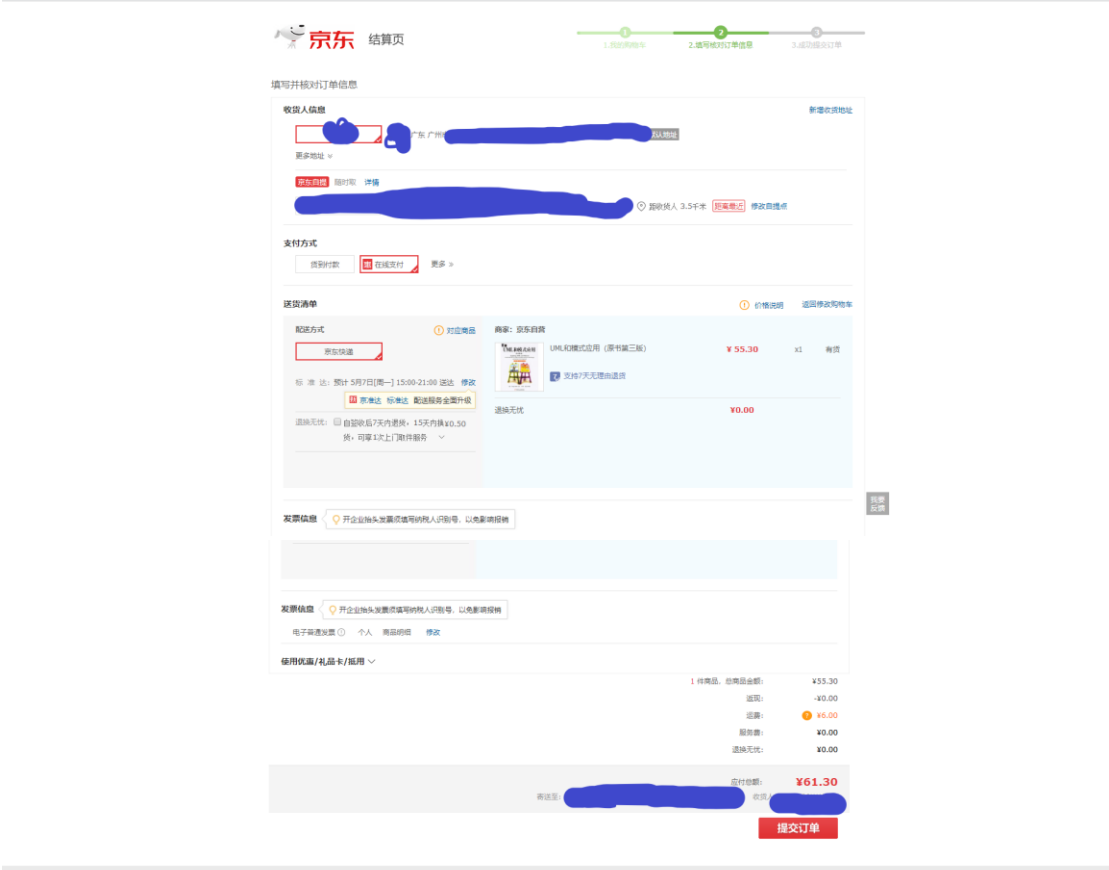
京东 结算页

1.我的购物车 2.填写核对订单信息 3.成功提交订单

填写并核对订单信息

收货人信息 新增收货地址

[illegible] 广东 广州 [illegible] 默认地址

更多地址

京东自提 随时取 详情

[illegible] 距收货人 3.5千米 距离最近 修改自提点

支付方式

货到付款 在线支付 更多 »

送货清单 价格说明 返回修改购物车

配送方式 对应商品

京东快递

标 准 达：预计 5月7日[周一] 15:00-21:00 送达 修改

京准达 标准达 配送服务全面升级

退换无忧： 自签收后7天内退货，15天内换货，可享1次上门取件服务 ¥0.50

商家：京东自营

UML和模式应用（原书第三版） ¥ 55.30 x1 有货

支持7天无理由退货

退换无忧 ¥0.00

发票信息 开企业抬头发票须填写纳税人识别号，以免影响报销

我要反馈

发票信息 开企业抬头发票须填写纳税人识别号，以免影响报销

电子普通发票 个人 商品明细 修改

使用优惠/礼品卡/抵用

1 件商品，总商品金额： ¥55.30
返现： -¥0.00
运费： ¥6.00
服务费： ¥0.00
退换无忧： ¥0.00

应付总额： ¥61.30

寄送至： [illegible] 收货人： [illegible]

提交订单